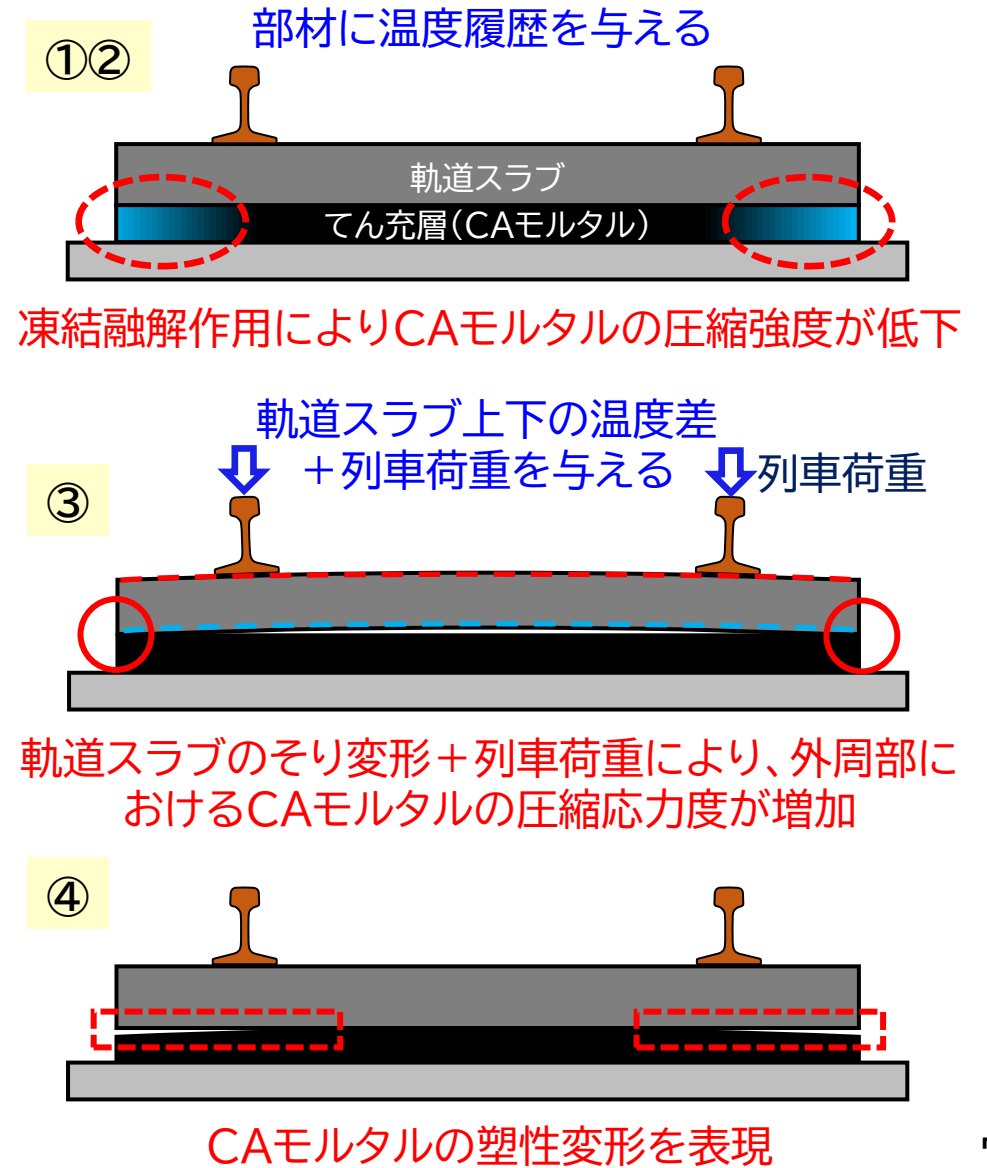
①②

部材に温度履歴を与える

軌道スラブ

てん充層(CAモルタル)

凍結融解作用によりCAモルタルの圧縮強度が低下

軌道スラブ上下の温度差
＋列車荷重を与える

③

列車荷重

軌道スラブのそり変形＋列車荷重により、外周部におけるCAモルタルの圧縮応力度が増加

④

CAモルタルの塑性変形を表現